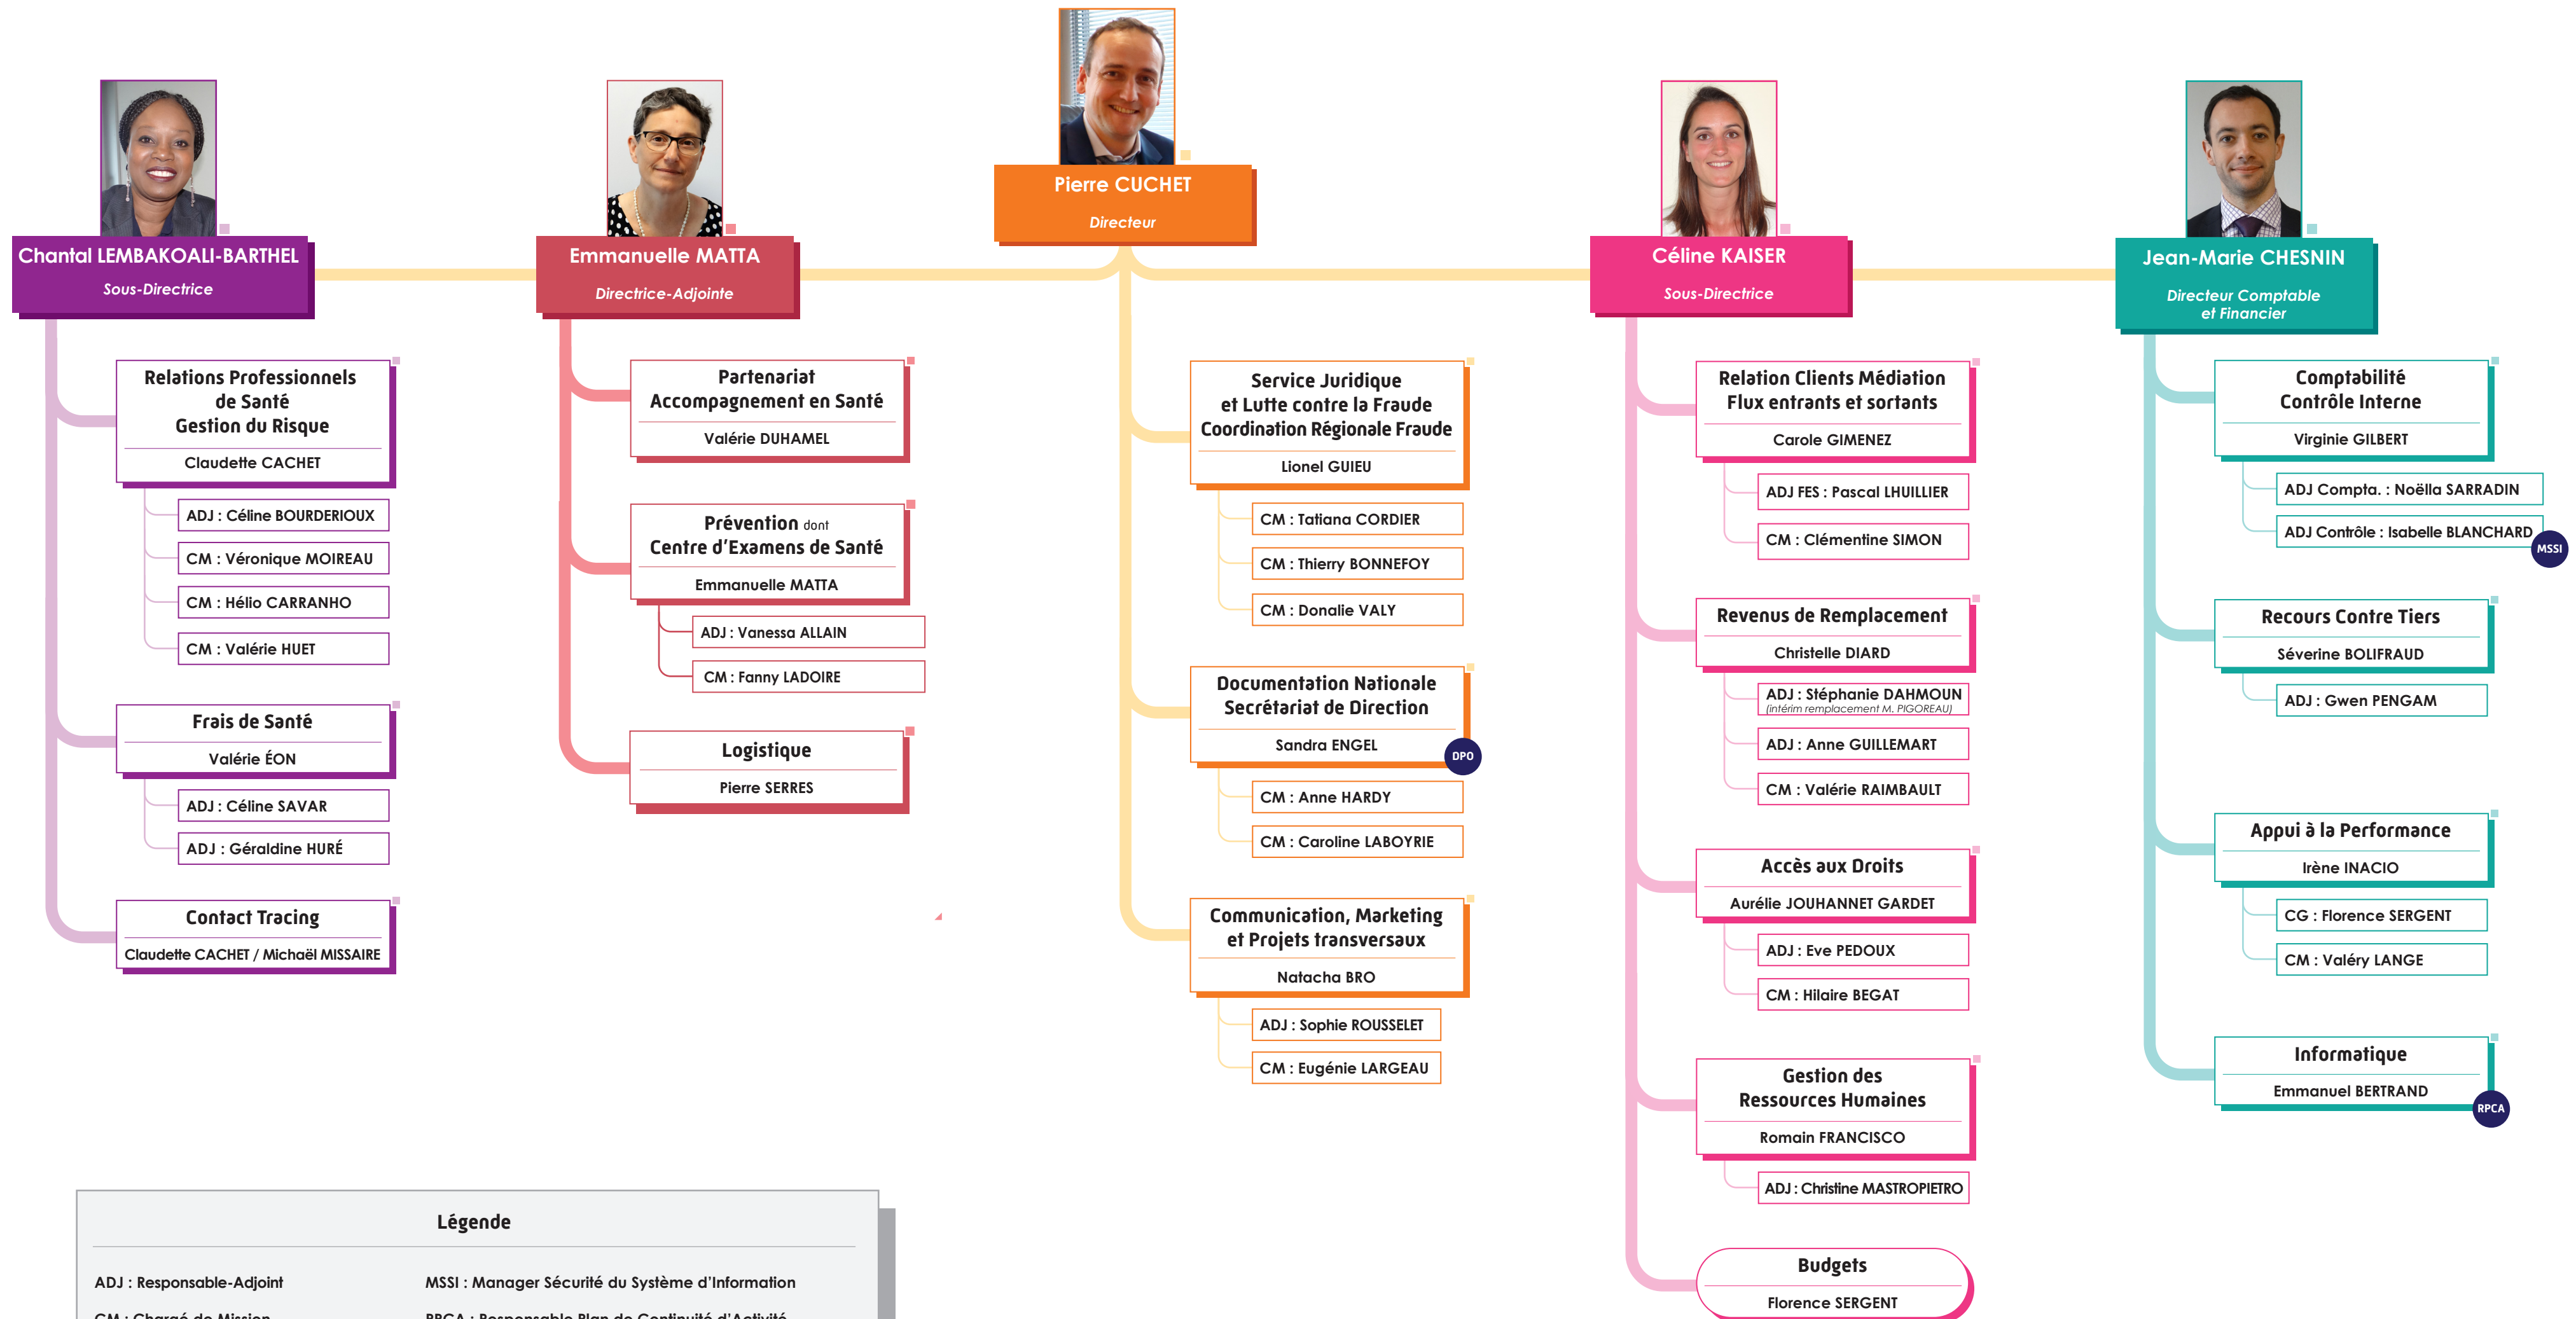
Pierre CUCHET
Directeur

Chantal LEMBAKOALI-BARTHEL
Sous-Directrice

Relations Professionnels de Santé Gestion du Risque
Claudette CACHET
ADJ : Céline BOURDERIOUX
CM : Véronique MOIREAU
CM : Hélio CARRANHO
CM : Valérie HUET

Frais de Santé
Valérie ÉON
ADJ : Céline SAVAR
ADJ : Géraldine HURÉ

Contact Tracing
Claudette CACHET / Michaël MISSAIRE

Emmanuelle MATTA
Directrice-Adjointe

Partenariat Accompagnement en Santé
Valérie DUHAMEL

Prévention dont Centre d'Examens de Santé
Emmanuelle MATTA
ADJ : Vanessa ALLAIN
CM : Fanny LADOIRE

Logistique
Pierre SERRES

Service Juridique et Lutte contre la Fraude Coordination Régionale Fraude
Lionel GUIEU
CM : Tatiana CORDIER
CM : Thierry BONNEFOY
CM : Donalie VALY

Documentation Nationale Secrétariat de Direction
Sandra ENGEL
DPO
CM : Anne HARDY
CM : Caroline LABOYRIE

Communication, Marketing et Projets transversaux
Natacha BRO
ADJ : Sophie ROUSSELET
CM : Eugénie LARGEAU

Céline KAISER
Sous-Directrice

Relation Clients Médiation Flux entrants et sortants
Carole GIMENEZ
ADJ FES : Pascal LHUILLIER
CM : Clémentine SIMON

Revenus de Remplacement
Christelle DIARD
ADJ : Stéphanie DAHMOUN (intérim remplacement M. PIGOREAU)
ADJ : Anne GUILLEMART
CM : Valérie RAIMBAULT

Accès aux Droits
Aurélie JOUHANNET GARDET
ADJ : Eve PEDOUX
CM : Hilaire BEGAT

Gestion des Ressources Humaines
Romain FRANCISCO
ADJ : Christine MASTROPIETRO

Budgets
Florence SERGENT

Jean-Marie CHESNIN
Directeur Comptable et Financier

Comptabilité Contrôle Interne
Virginie GILBERT
ADJ Compta. : Noëlla SARRADIN
ADJ Contrôle : Isabelle BLANCHARD
MSSI

Recours Contre Tiers
Séverine BOLIFRAUD
ADJ : Gwen PENGAM

Appui à la Performance
Irène INACIO
CG : Florence SERGENT
CM : Valéry LANGE

Informatique
Emmanuel BERTRAND
RPCA

Légende
ADJ : Responsable-Adjoint
MSSI : Manager Sécurité du Système d'Information
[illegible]
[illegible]